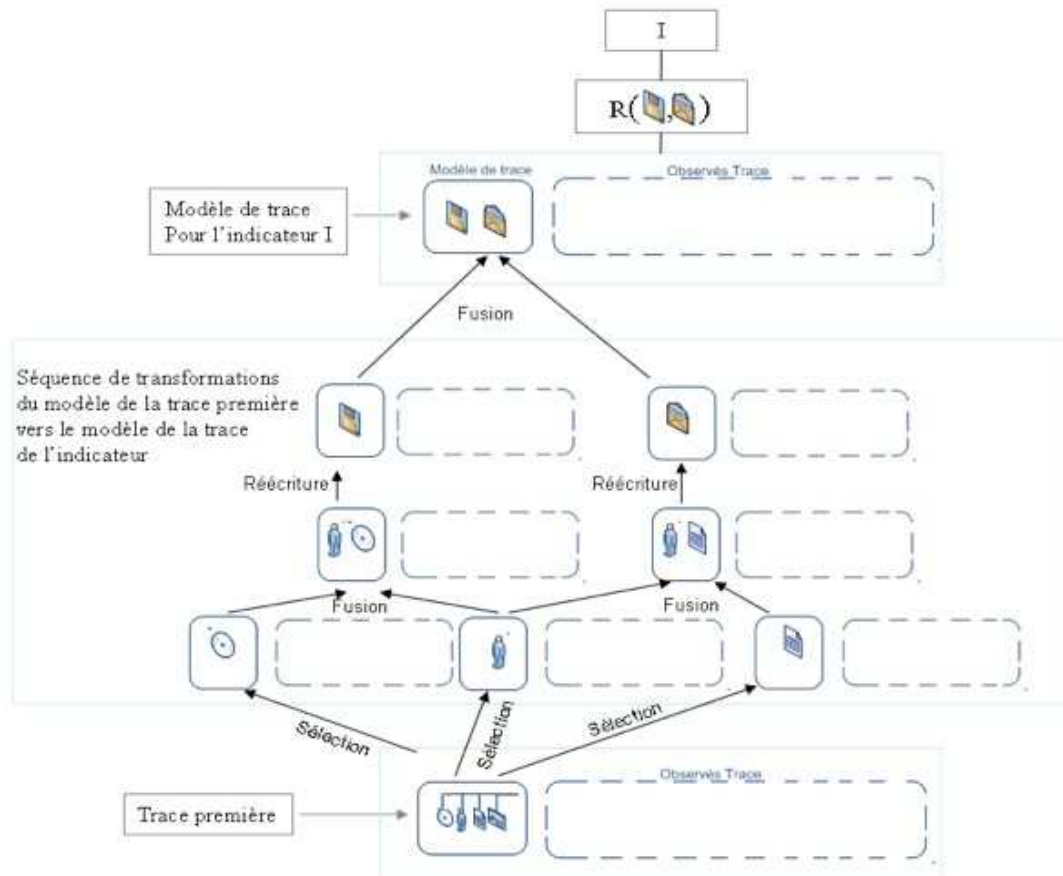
I

R( , )

Modèle de trace

Observés Trace

Modèle de trace Pour l'indicateur I

Fusion

Séquence de transformations du modèle de la trace première vers le modèle de la trace de l'indicateur

Réécriture

Réécriture

Fusion

Fusion

Sélection

Sélection

Sélection

Trace première

Observés Trace